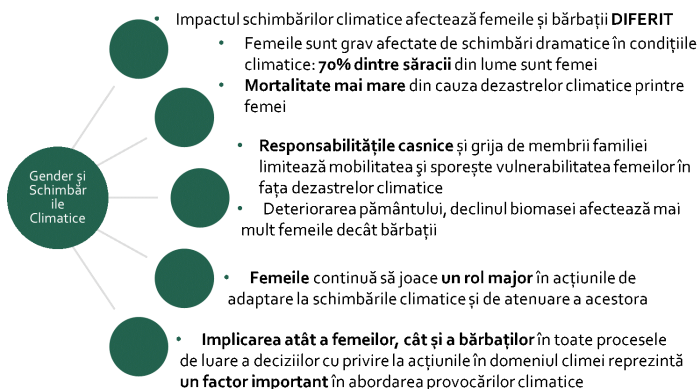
Gender şi Schimbări ile Climatice

• Impactul schimbărilor climatice afectează femeile și bărbații **DIFERIT**

• Femeile sunt grav afectate de schimbări dramatice în condițiile climatice: **70% dintre săracii** din lume sunt femei

• **Mortalitate mai mare** din cauza dezastrelor climatice printre femei

• **Responsabilitățile casnice** și grija de membrii familiei limitează mobilitatea şi sporeşte vulnerabilitatea femeilor în fața dezastrelor climatice

• Deteriorarea pământului, declinul biomasei afectează mai mult femeile decât bărbații

• **Femeile** continuă să joace **un rol major** în acțiunile de adaptare la schimbările climatice și de atenuare a acestora

• **Implicarea atât a femeilor, cât și a bărbaților** în toate procesele de luare a deciziilor cu privire la acțiunile în domeniul climei reprezintă **un factor important** în abordarea provocărilor climatice